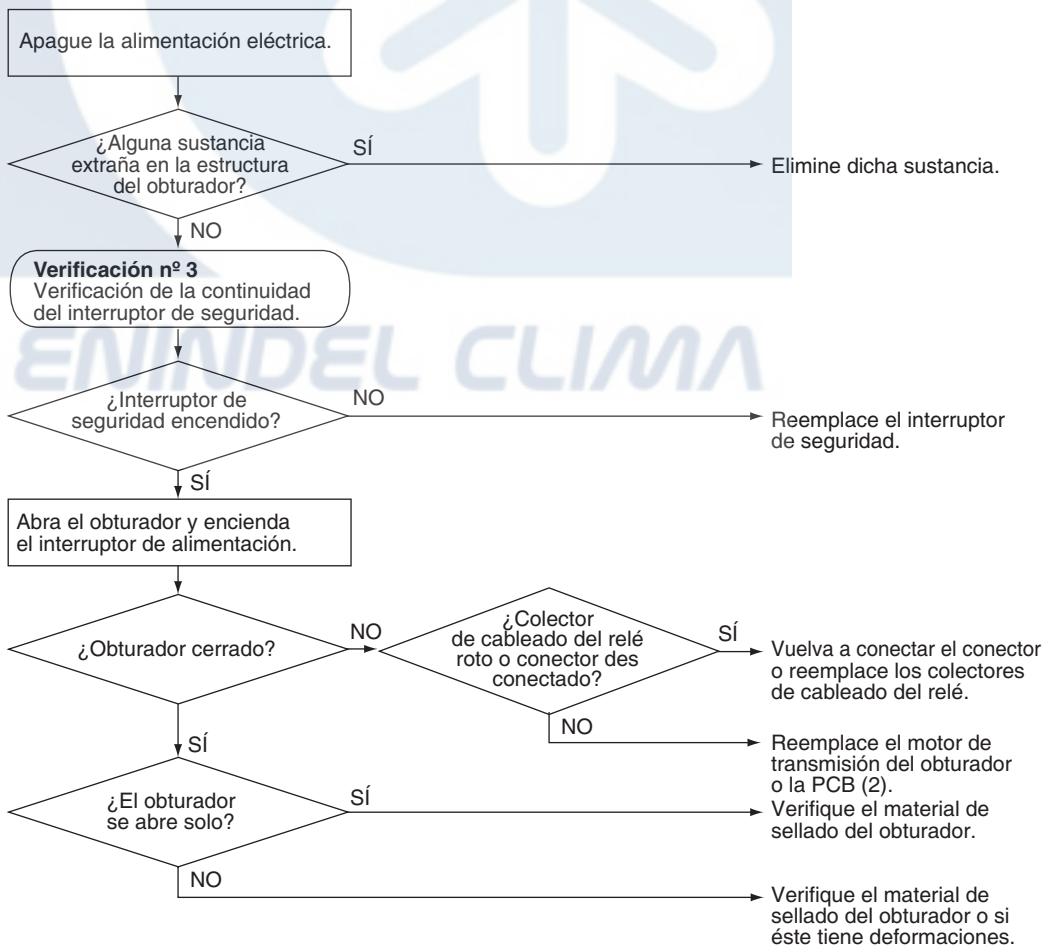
Apague la alimentación eléctrica.

¿Alguna sustancia extraña en la estructura del obturador?

SÍ

Elimine dicha sustancia.

NO

**Verificación nº 3**
Verificación de la continuidad del interruptor de seguridad.

ENINDEL CLIMA

¿Interruptor de seguridad encendido?

NO

Reemplace el interruptor de seguridad.

SÍ

Abra el obturador y encienda el interruptor de alimentación.

¿Obturador cerrado?

NO

¿Colector de cableado del relé roto o conector des conectado?

SÍ

Vuelva a conectar el conector o reemplace los colectores de cableado del relé.

NO

Reemplace el motor de transmisión del obturador o la PCB (2).

SÍ

¿El obturador se abre solo?

SÍ

Verifique el material de sellado del obturador.

NO

Verifique el material de sellado del obturador o si éste tiene deformaciones.